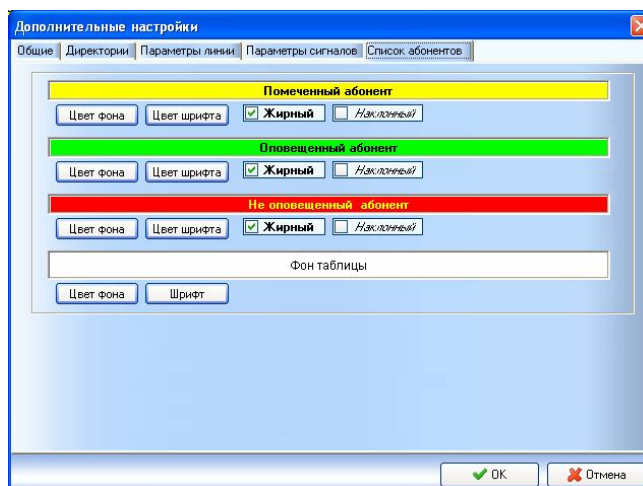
Дополнительные настройки

Общие | Директории | Параметры линии | Параметры сигналов | Список абонентов

Помеченный абонент

Цвет фона | Цвет шрифта | ☑ Жирный | ☐ Наклонный

Оповещенный абонент

Цвет фона | Цвет шрифта | ☑ Жирный | ☐ Наклонный

Не оповещенный абонент

Цвет фона | Цвет шрифта | ☑ Жирный | ☐ Наклонный

Фон таблицы

Цвет фона | Шрифт

OK | Отмена